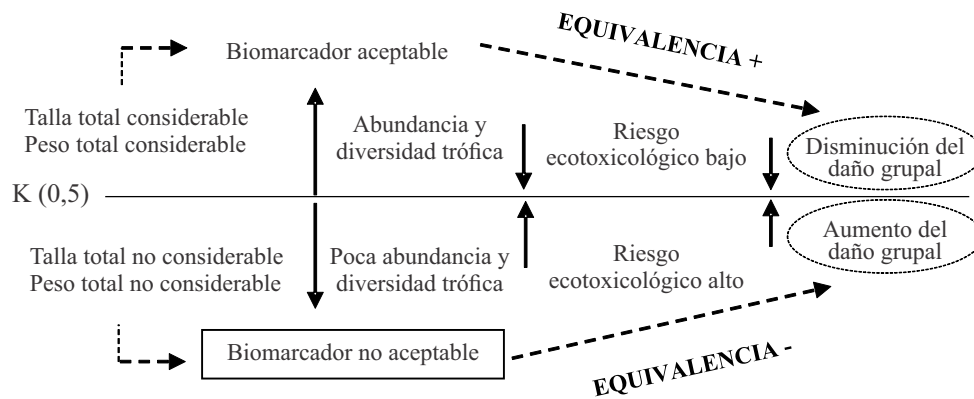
Biomarcador aceptable

EQUIVALENCIA +

Talla total considerable
Peso total considerable

Abundancia y diversidad trófica

Riesgo ecotoxicológico bajo

Disminución del daño grupal

K (0,5)

Talla total no considerable
Peso total no considerable

Poca abundancia y diversidad trófica

Riesgo ecotoxicológico alto

Aumento del daño grupal

Biomarcador no aceptable

EQUIVALENCIA -